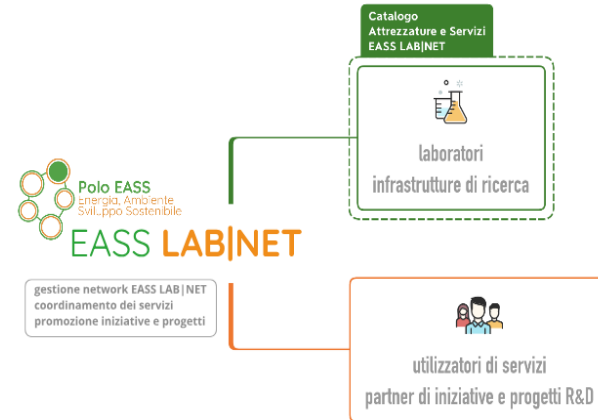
Catalogo
Attrezzature e Servizi
EASS LAB|NET

laboratori
infrastrutture di ricerca

Polo EASS
Energia, Ambiente
Sviluppo Sostenibile

EASS LAB|NET

gestione network EASS LAB|NET
coordinamento dei servizi
promozione iniziative e progetti

utilizzatori di servizi
partner di iniziative e progetti R&D